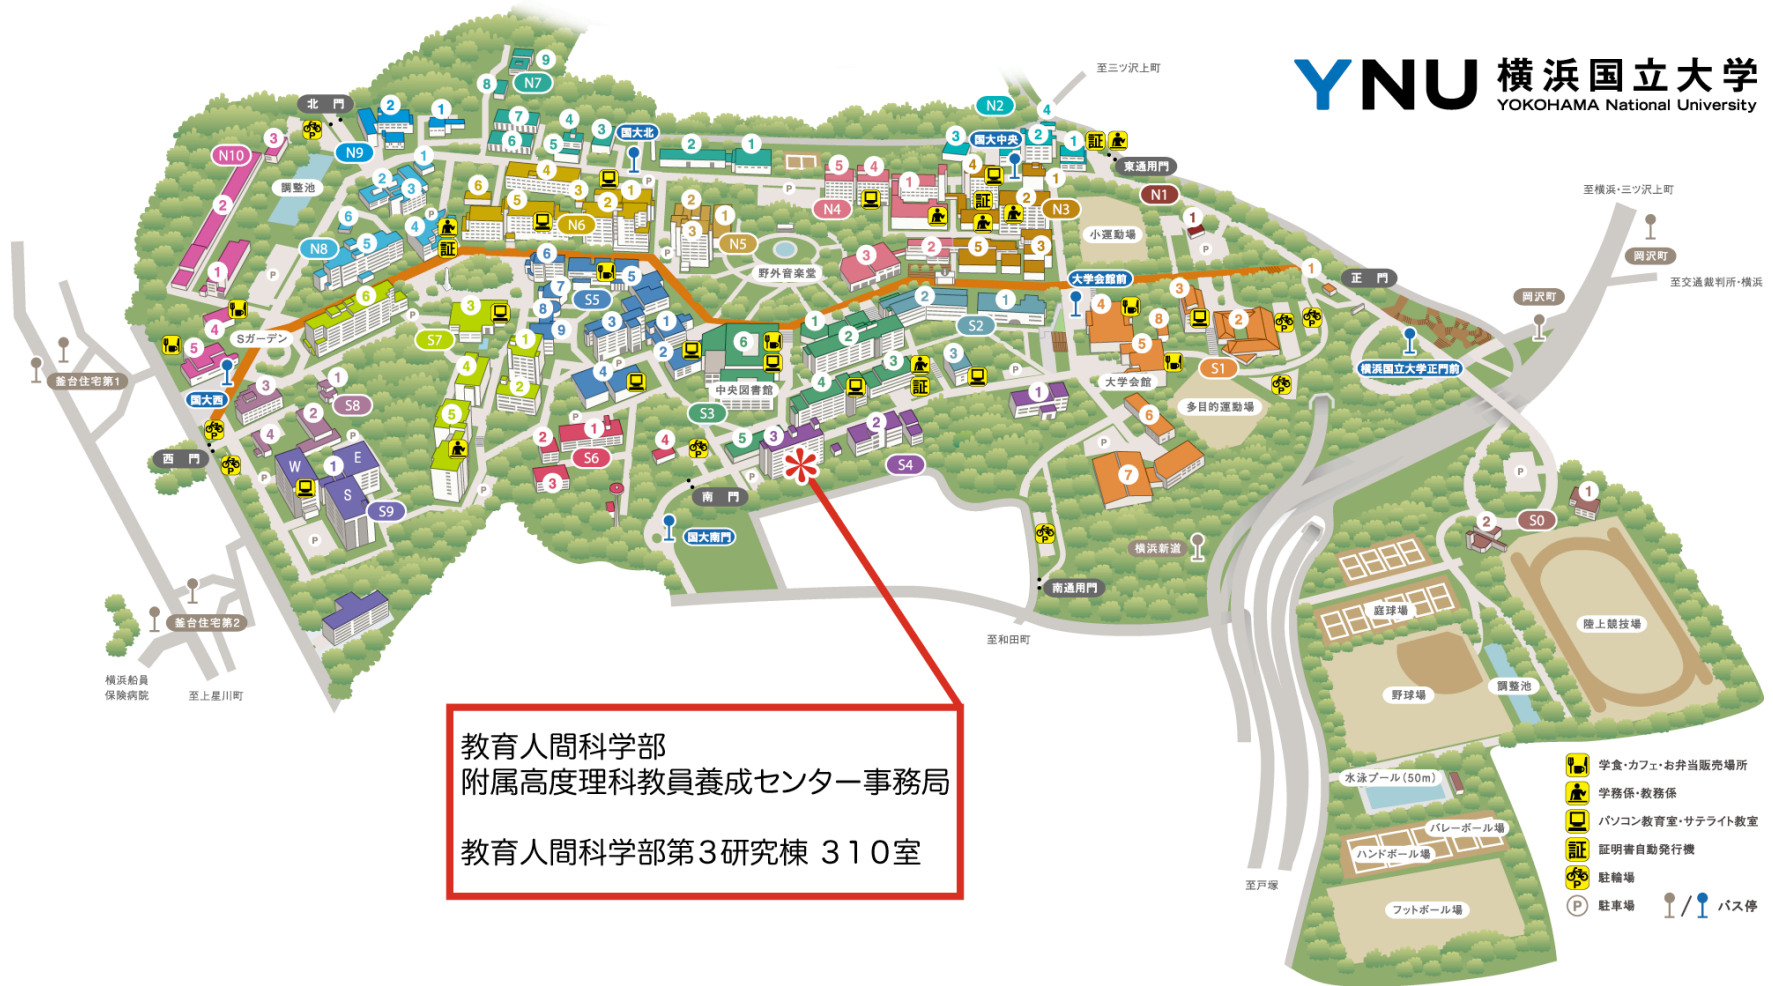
YNU 横浜国立大学
YOKOHAMA National University

至三ツ沢上町
北門
N10
N9
N7
N2
国大北
国大中央
東通用門
N1
調整池
N8
N6
N5
N4
N3
小運動場
至横浜・三ツ沢上町
岡沢町
至交通裁判所・横浜
Sガーデン
野外音楽堂
大学会館前
正門
S7
S5
S2
横浜国立大学正門前
釜台住宅第1
国大西
S8
中央図書館
大学会館
S1
多目的運動場
S3
西門
S6
S4
W
E
S
S9
南門
国大南門
横浜新道
S0
南通用門
釜台住宅第2
至和田町
庭球場
陸上競技場
横浜船員保険病院
至上星川町
野球場
調整池
水泳プール（50m）
バレーボール場
ハンドボール場
至戸塚
フットボール場

学食・カフェ・お弁当販売場所
学務係・教務係
パソコン教育室・サテライト教室
証明書自動発行機
駐輪場
駐車場
バス停

教育人間科学部
附属高度理科教員養成センター事務局

教育人間科学部第３研究棟 ３１０室